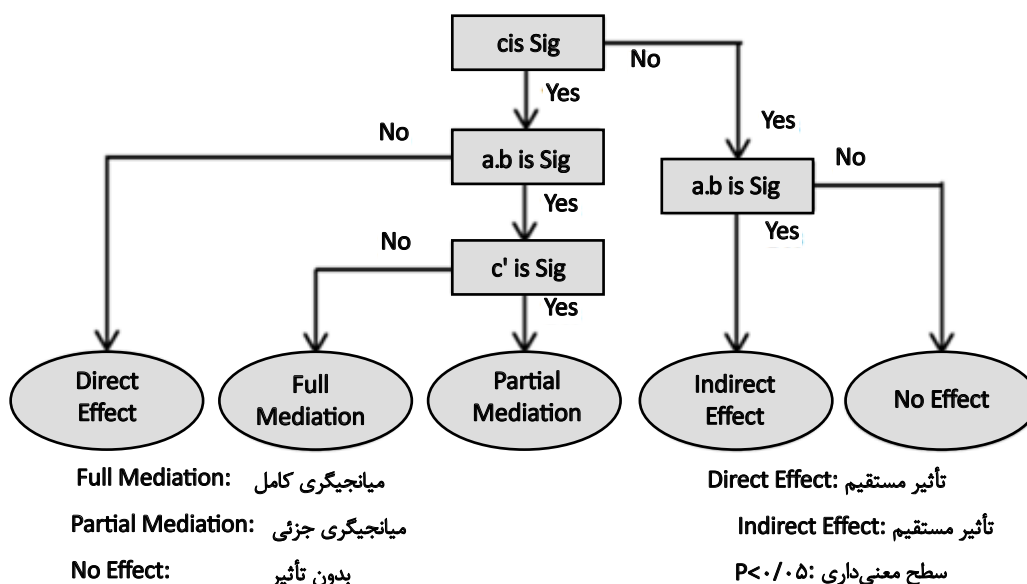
cis Sig

No

Yes

Yes

No

a.b is Sig

No

a.b is Sig

Yes

Yes

No

c' is Sig

Yes

Direct Effect

Full Mediation

Partial Mediation

Indirect Effect

No Effect

Full Mediation: میانجیگری کامل

Partial Mediation: میانجیگری جزئی

No Effect: بدون تأثیر

Direct Effect: تأثیر مستقیم

Indirect Effect: تأثیر مستقیم

P<۰/۰۵: سطح معنی‌داری